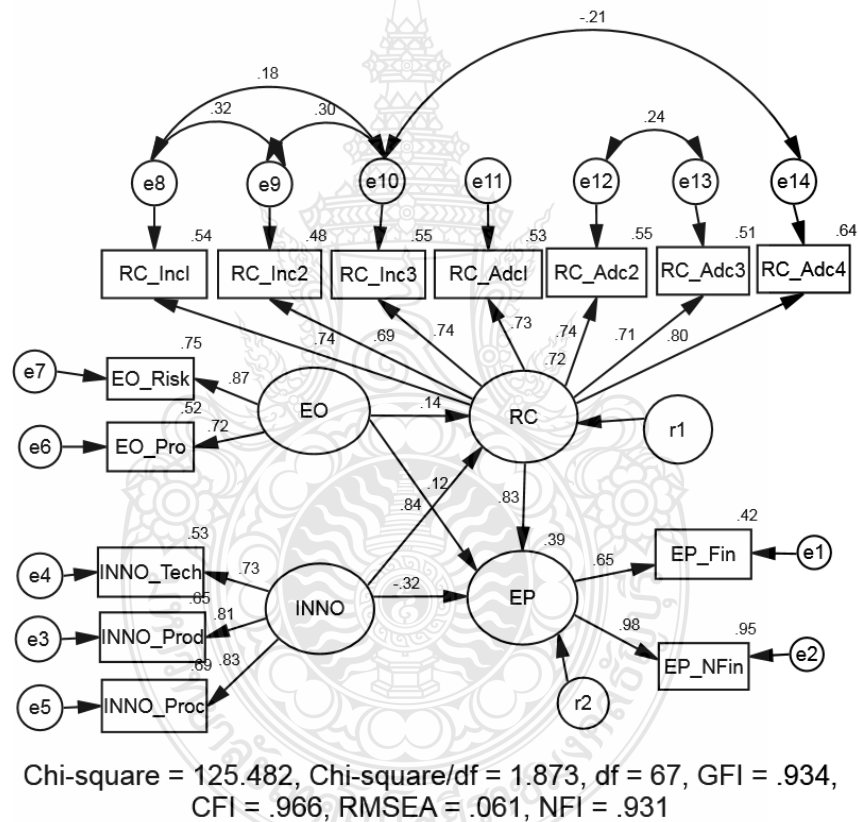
-.21

.18

.32

.30

.24

e8

e9

e10

e11

e12

e13

e14

.54

.48

.55

.53

.55

.51

.64

RC_Incl

RC_Inc2

RC_Inc3

RC_Adcl

RC_Adc2

RC_Adc3

RC_Adc4

.75

.74

.69

.74

.73

.74

.72

.71

.80

e7

EO_Risk

.87

EO

.14

RC

.52

.72

e6

EO_Pro

r1

.12

.84

.83

.53

.39

.42

e4

INNO_Tech

.73

EP_Fin

e1

.65

.65

INNO

-.32

EP

e3

INNO_Prod

.81

.98

.95

.69

.83

EP_NFin

e2

e5

INNO_Proc

r2

Chi-square = 125.482, Chi-square/df = 1.873, df = 67, GFI = .934, CFI = .966, RMSEA = .061, NFI = .931